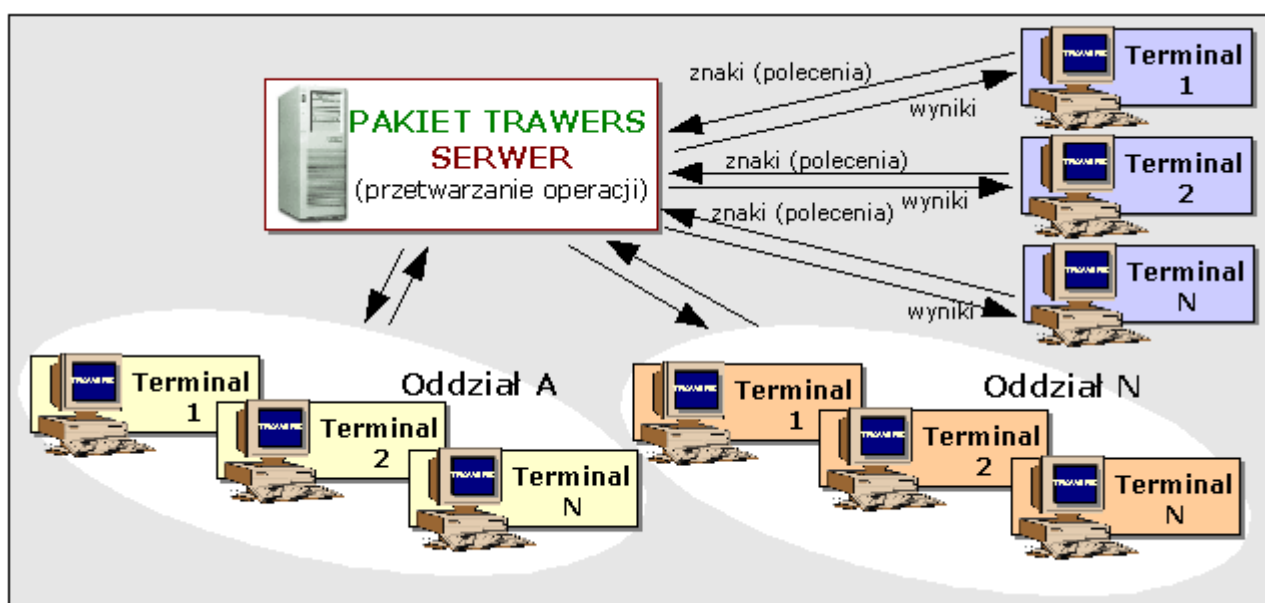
PAKIET TRAWERS
SERWER
(przetwarzanie operacji)

znaki (polecenia)
wyniki
Terminal 1

znaki (polecenia)
wyniki
Terminal 2

znaki (polecenia)
wyniki
Terminal N

Oddział A
Terminal 1
Terminal 2
Terminal N

Oddział N
Terminal 1
Terminal 2
Terminal N